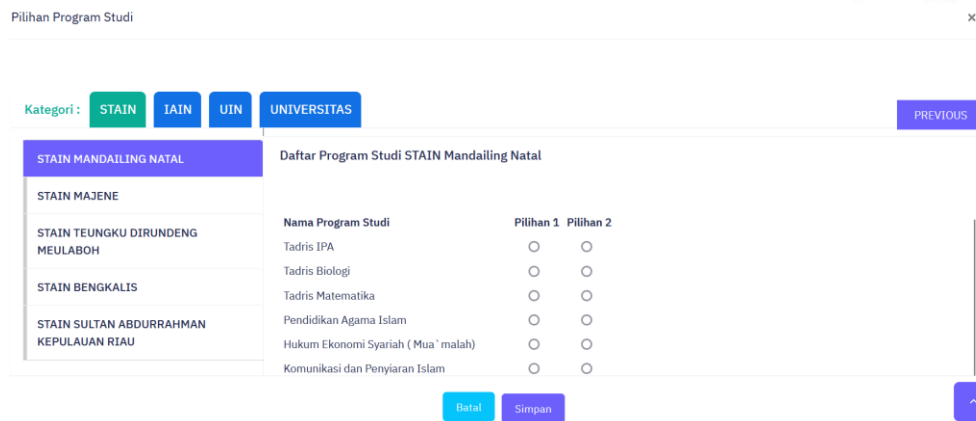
Pilihan Program Studi

×

Kategori : STAIN IAIN UIN UNIVERSITAS

PREVIOUS

STAIN MANDAILING NATAL

STAIN MAJENE

STAIN TEUNGKU DIRUNDENG MEULABOH

STAIN BENGKALIS

STAIN SULTAN ABDURRAHMAN KEPULAUAN RIAU

Daftar Program Studi STAIN Mandailing Natal

| Nama Program Studi | Pilihan 1 | Pilihan 2 |
|---|---|---|
| Tadris IPA | ○ | ○ |
| Tadris Biologi | ○ | ○ |
| Tadris Matematika | ○ | ○ |
| Pendidikan Agama Islam | ○ | ○ |
| Hukum Ekonomi Syariah ( Mua`malah) | ○ | ○ |
| Komunikasi dan Penyiaran Islam | ○ | ○ |

Batal Simpan